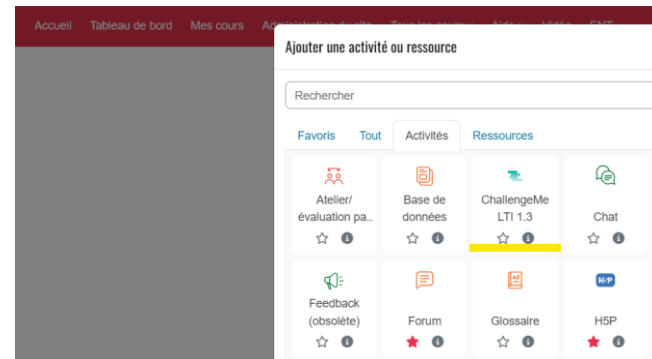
Accueil Tableau de bord Mes cours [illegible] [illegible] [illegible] Vidéo ENT

Ajouter une activité ou ressource

Rechercher

Favoris Tout Activités Ressources

Atelier/ évaluation pa...

Base de données

ChallengeMe LTI 1.3

Chat

Feedback (obsolète)

Forum

Glossaire

H5P
H-P